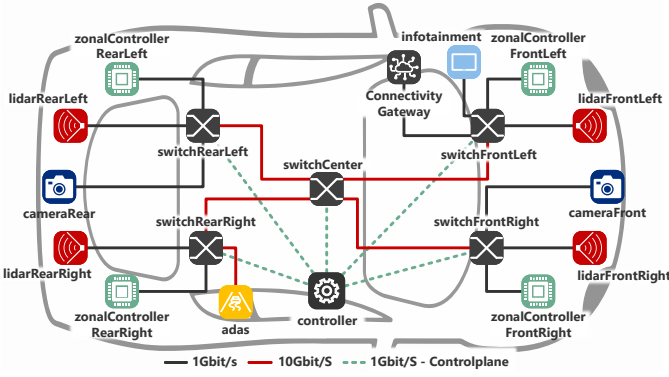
zonalController RearLeft

infotainment

zonalController FrontLeft

lidarRearLeft

Connectivity Gateway

lidarFrontLeft

switchRearLeft

switchFrontLeft

switchCenter

cameraRear

cameraFront

switchRearRight

switchFrontRight

lidarRearRight

lidarFrontRight

zonalController RearRight

adas

controller

zonalController FrontRight

1Gbit/s

10Gbit/S

1Gbit/S - Controlplane